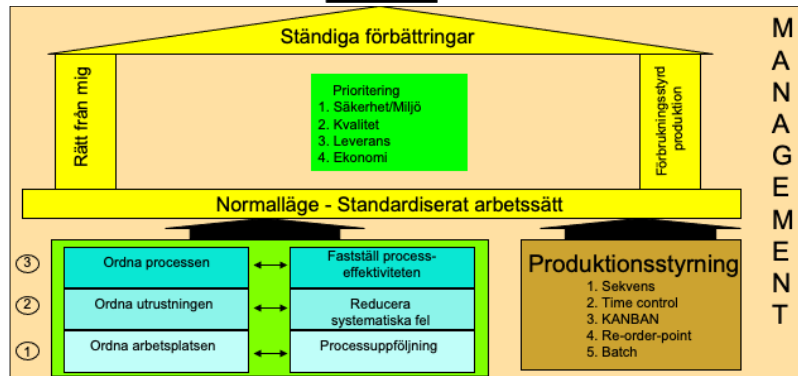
Ständiga förbättringar

Rätt från mig

Prioritering
1. Säkerhet/Miljö
2. Kvalitet
3. Leverans
4. Ekonomi

Förbrukningsstyrd produktion

MANAGEMENT

Normalläge - Standardiserat arbetssätt

3 Ordna processen ⟷ Fastställ processeffektiviteten

2 Ordna utrustningen ⟷ Reducera systematiska fel

1 Ordna arbetsplatsen ⟷ Processuppföljning

Produktionsstyrning
1. Sekvens
2. Time control
3. KANBAN
4. Re-order-point
5. Batch